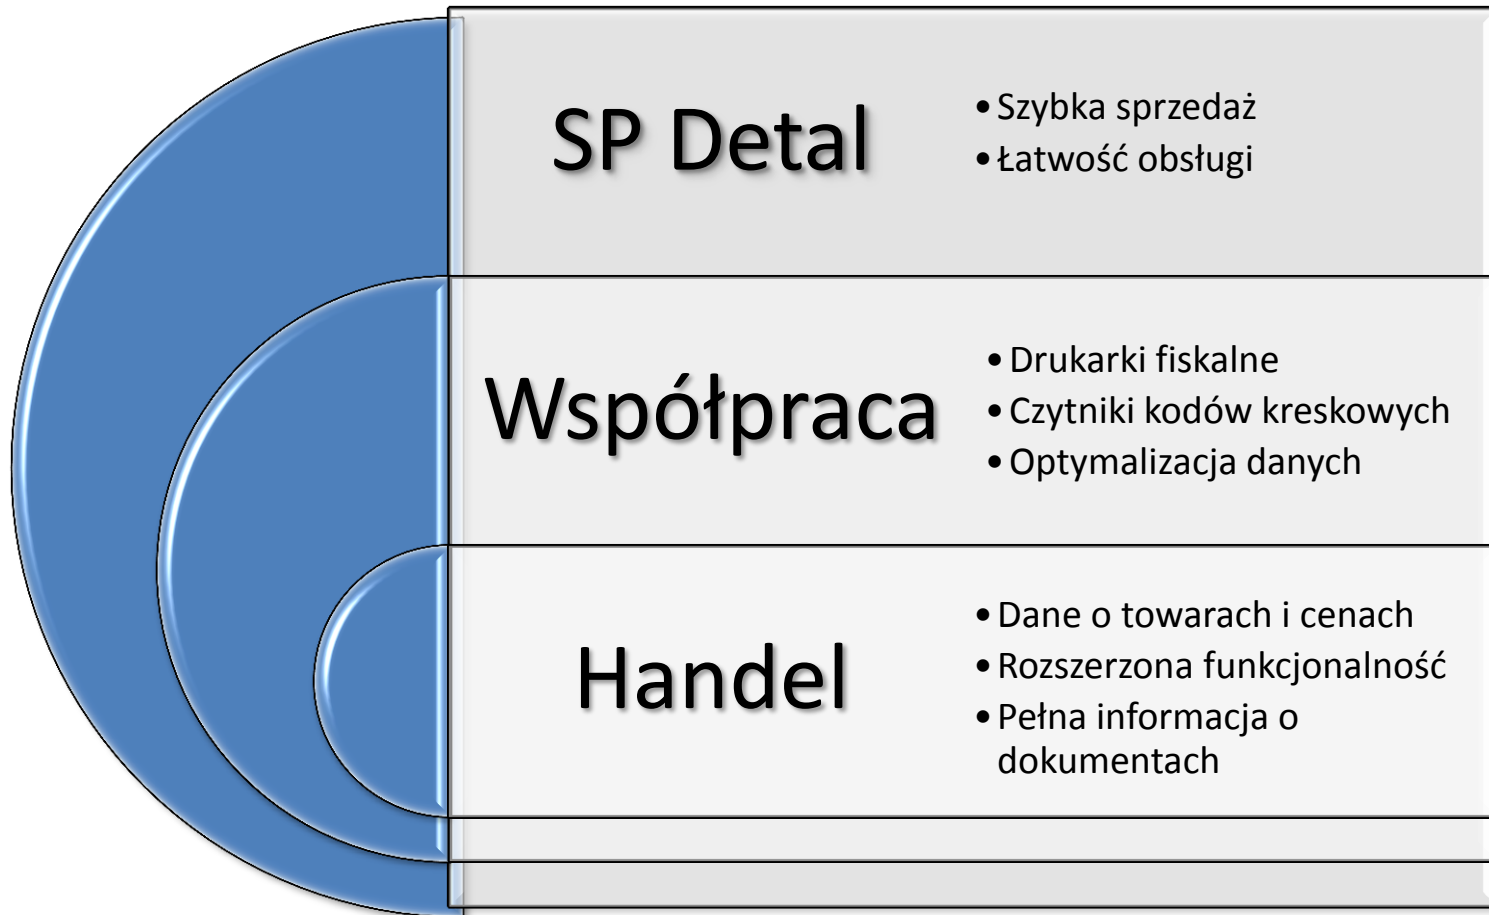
SP Detal

- Szybka sprzedaż
- Łatwość obsługi

Współpraca

- Drukarki fiskalne
- Czytniki kodów kreskowych
- Optymalizacja danych

Handel

- Dane o towarach i cenach
- Rozszerzona funkcjonalność
- Pełna informacja o dokumentach